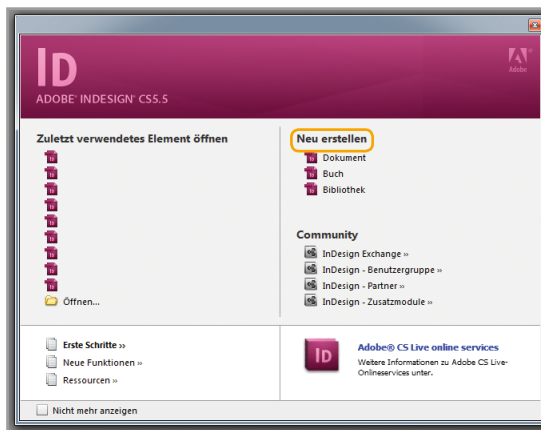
ID
ADOBE® INDESIGN® CS5.5

Adobe

Zuletzt verwendetes Element öffnen

Öffnen...

Neu erstellen
Dokument
Buch
Bibliothek

Community
InDesign Exchange »
InDesign - Benutzergruppe »
InDesign - Partner »
InDesign - Zusatzmodule »

Erste Schritte »
Neue Funktionen »
Ressourcen »

ID
Adobe® CS Live online services
Weitere Informationen zu Adobe CS Live-Onlineservices unter.

Nicht mehr anzeigen